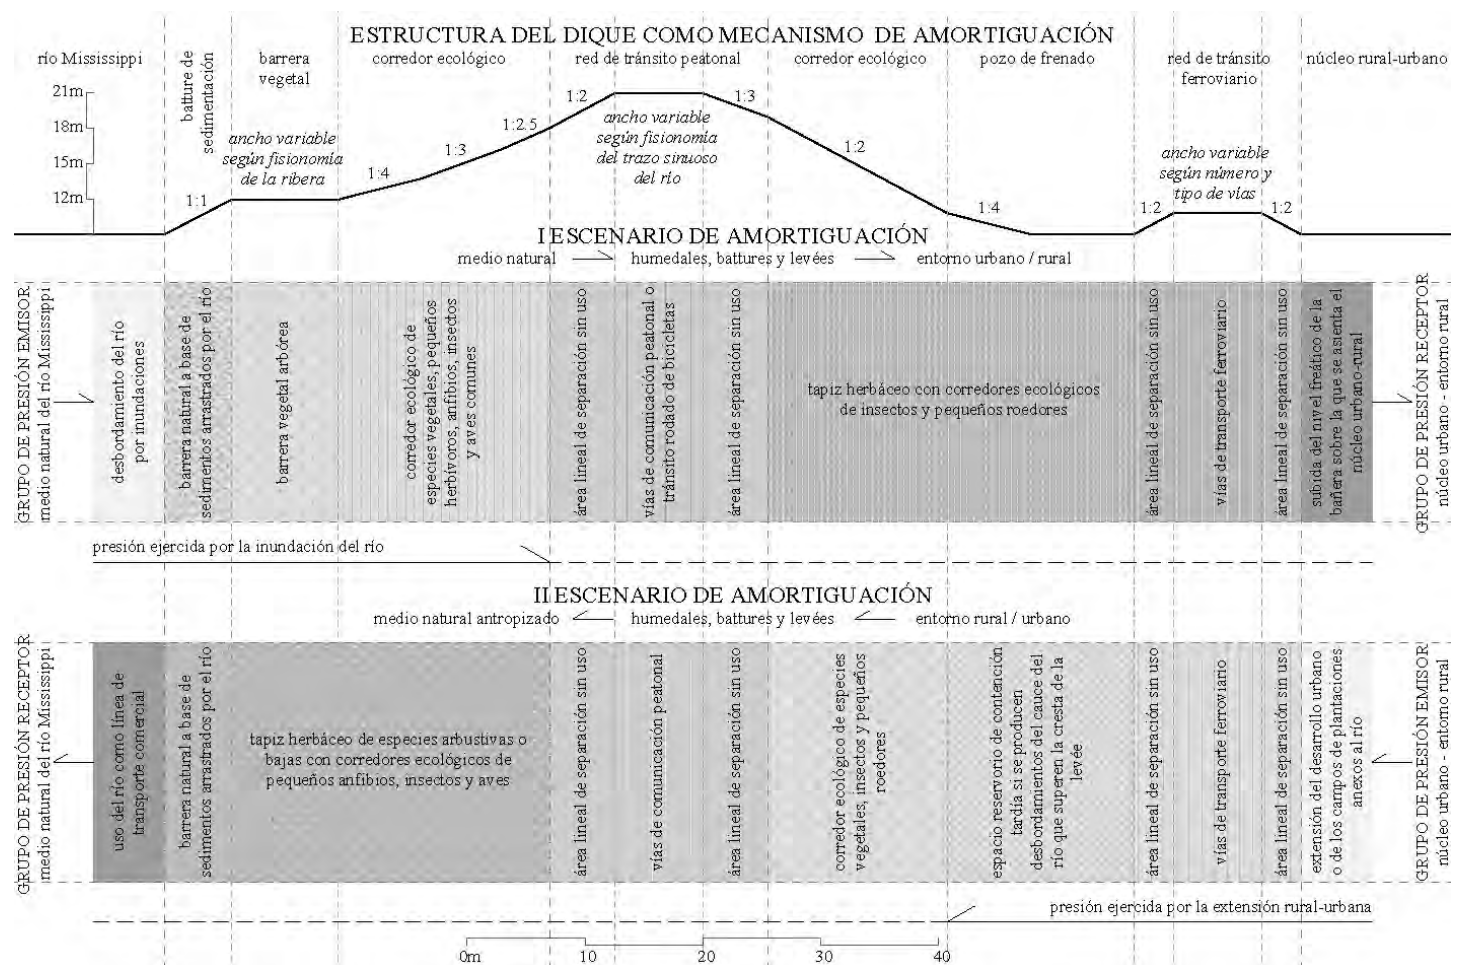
ESTRUCTURA DEL DIQUE COMO MECANISMO DE AMORTIGUACIÓN

río Mississippi | batture de sedimentación | barrera vegetal | corredor ecológico | red de tránsito peatonal | corredor ecológico | pozo de frenado | red de tránsito ferroviario | núcleo rural-urbano

21m
18m
15m
12m

1:1
ancho variable según fisionomía de la ribera
1:4
1:3
1:2.5
1:2
ancho variable según fisionomía del trazo sinuoso del río
1:3
1:2
1:4
1:2
ancho variable según número y tipo de vías
1:2

I ESCENARIO DE AMORTIGUACIÓN
medio natural → humedales, battures y levées → entorno urbano / rural

GRUPO DE PRESIÓN EMISOR medio natural del río Mississippi

desbordamiento del río por inundaciones
barrera natural a base de sedimentos arrastrados por el río
barrera vegetal arbórea
corredor ecológico de especies vegetales, pequeños herbívoros, anfibios, insectos y aves comunes
área lineal de separación sin uso
vías de comunicación peatonal o tránsito rodado de bicicletas
área lineal de separación sin uso
tapiz herbáceo con corredores ecológicos de insectos y pequeños roedores
área lineal de separación sin uso
vías de transporte ferroviario
área lineal de separación sin uso
subida del nivel freático de la bañera sobre la que se asienta el núcleo urbano-rural

GRUPO DE PRESIÓN RECEPTOR núcleo urbano - entorno rural

presión ejercida por la inundación del río

II ESCENARIO DE AMORTIGUACIÓN
medio natural antropizado ← humedales, battures y levées ← entorno rural / urbano

GRUPO DE PRESIÓN RECEPTOR medio natural del río Mississippi

uso del río como línea de transporte comercial
barrera natural a base de sedimentos arrastrados por el río
tapiz herbáceo de especies arbustivas o bajas con corredores ecológicos de pequeños anfibios, insectos y aves
área lineal de separación sin uso
vías de comunicación peatonal
área lineal de separación sin uso
corredor ecológico de especies vegetales, insectos y pequeños roedores
espacio reservorio de contención tardía si se producen desbordamientos del cauce del río que superen la cresta de la levée
área lineal de separación sin uso
vías de transporte ferroviario
área lineal de separación sin uso
extensión del desarrollo urbano o de los campos de plantaciones anexos al río

GRUPO DE PRESIÓN EMISOR núcleo urbano - entorno rural

presión ejercida por la extensión rural-urbana

0m 10 20 30 40